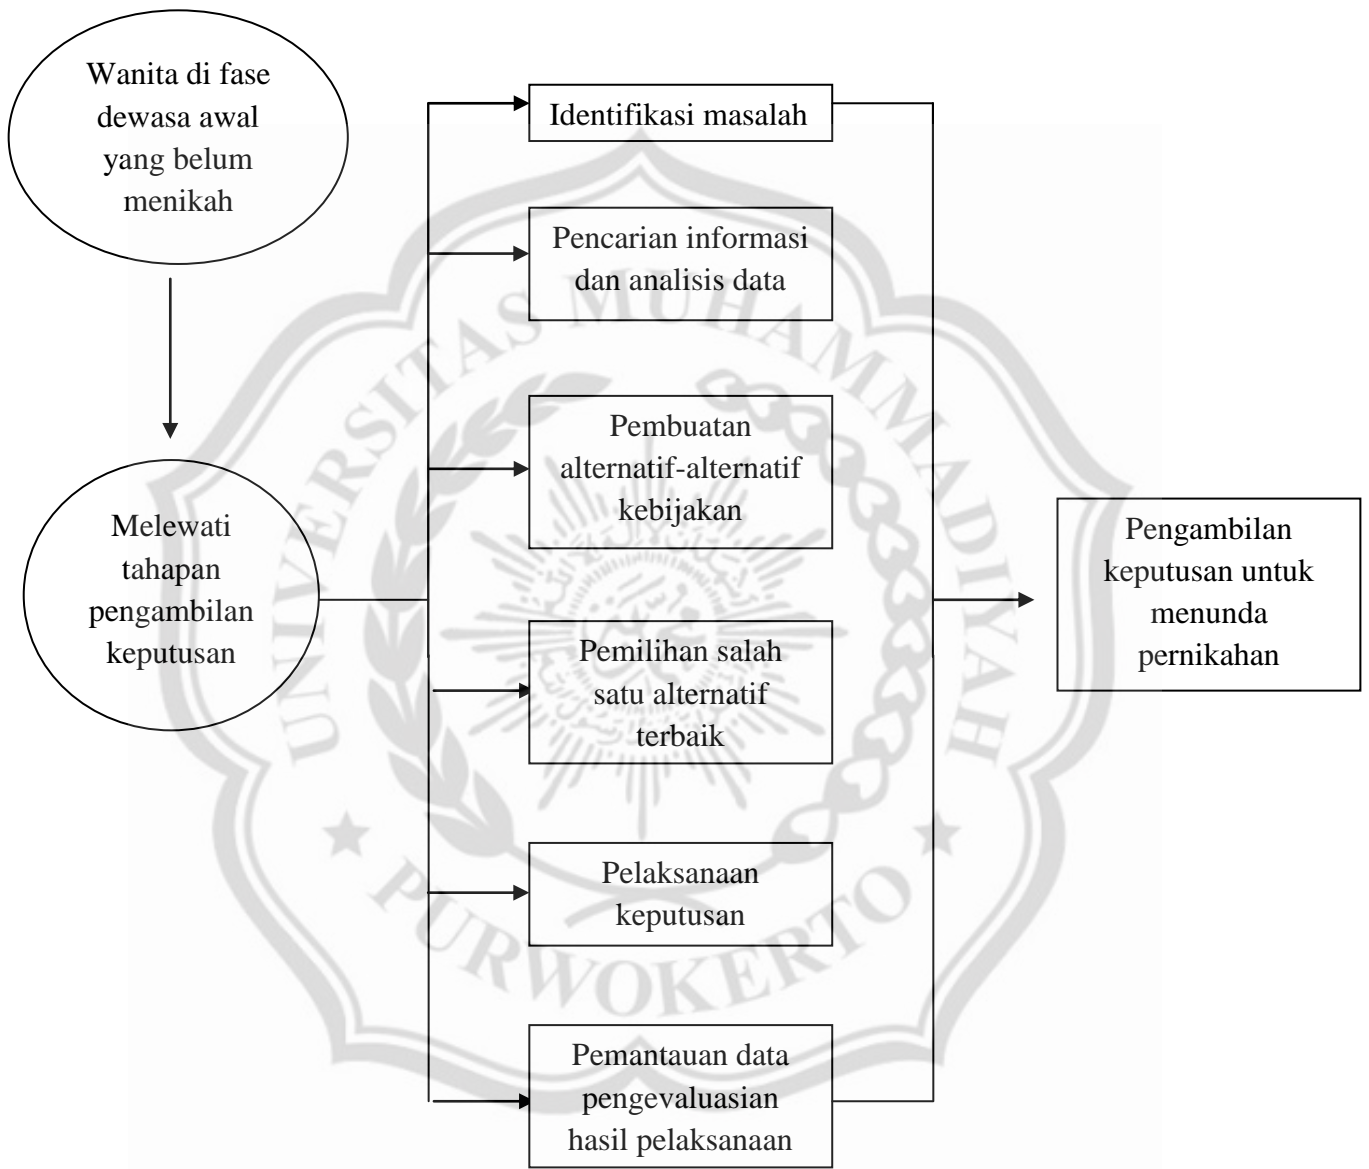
Wanita di fase dewasa awal yang belum menikah

Melewati tahapan pengambilan keputusan

Identifikasi masalah

Pencarian informasi dan analisis data

Pembuatan alternatif-alternatif kebijakan

Pemilihan salah satu alternatif terbaik

Pelaksanaan keputusan

Pemantauan data pengevaluasian hasil pelaksanaan

Pengambilan keputusan untuk menunda pernikahan

UNIVERSITAS MUHAMMADIYAH PURWOKERTO